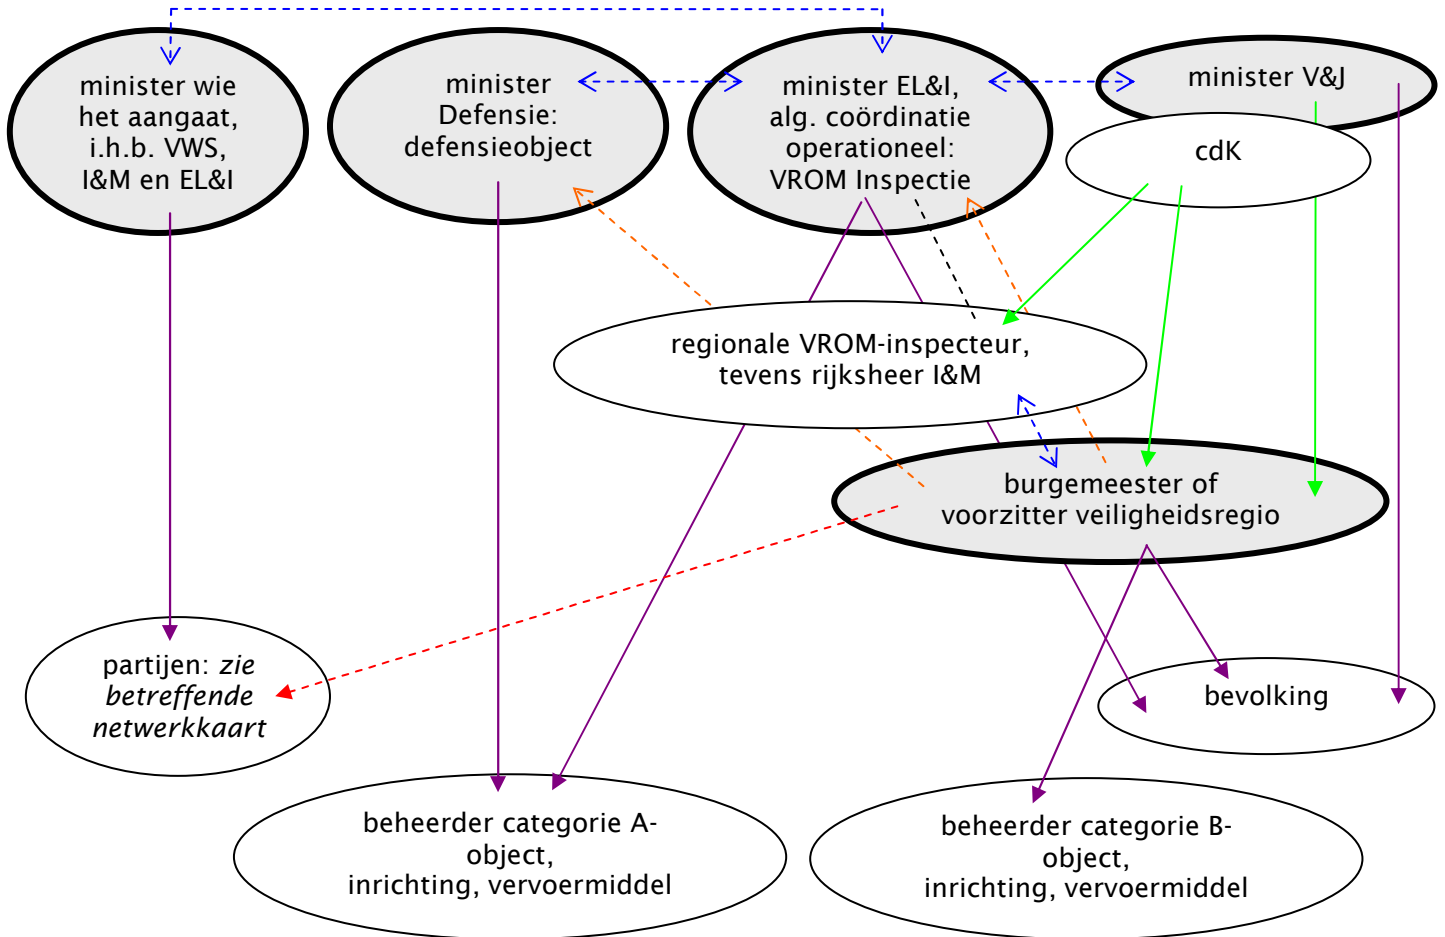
minister wie het aangaat, i.h.b. VWS, I&M en EL&I

minister Defensie: defensieobject

minister EL&I, alg. coördinatie operationeel: VROM Inspectie

minister V&J

cdK

regionale VROM-inspecteur, tevens rijksheer I&M

burgemeester of voorzitter veiligheidsregio

partijen: *zie betreffende netwerkkaart*

bevolking

beheerder categorie A-object, inrichting, vervoermiddel

beheerder categorie B-object, inrichting, vervoermiddel